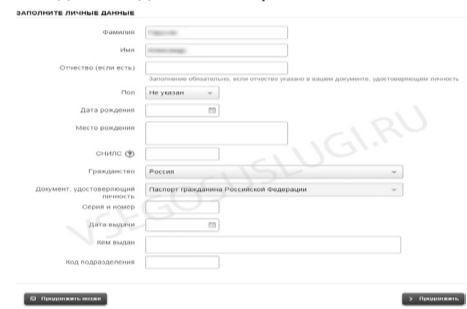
ЗАПОЛНИТЕ ЛИЧНЫЕ ДАННЫЕ

Фамилия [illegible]

Имя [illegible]

Отчество (если есть)

Заполнение обязательно, если отчество указано в вашем документе, удостоверяющем личность

Пол Не указан

Дата рождения

Место рождения

СНИЛС ?

Гражданство Россия

Документ, удостоверяющий личность Паспорт гражданина Российской Федерации

Серия и номер

Дата выдачи

Кем выдан

Код подразделения

VSEGOSUSLUGI.RU

Продолжить позже

Продолжить